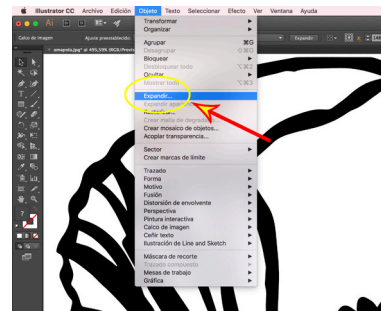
Illustrator CC Archivo Edición Objeto Texto Seleccionar Efecto Ver Ventana Ayuda

Calco de imagen Ajuste preestablecido: Expandir

omapela.jpg* al 495,59% (RGB/Previs

Transformar
Organizar

Agrupar ⌘G
Desagrupar
Bloquear
Desbloquear todo
Ocultar
Mostrar todo

Expandir...
Expandir apariencia
Rasterizar...
Crear malla de degradado...
Crear mosaico de objetos...
Acoplar transparencia...

Sector
Crear marcas de límite

Trazado
Forma
Motivo
Fusión
Distorsión de envolvente
Perspectiva
Pintura interactiva
Calco de imagen
Ceñir texto
Ilustración de Line and Sketch

Máscara de recorte
Trazado compuesto
Mesas de trabajo
Gráfica